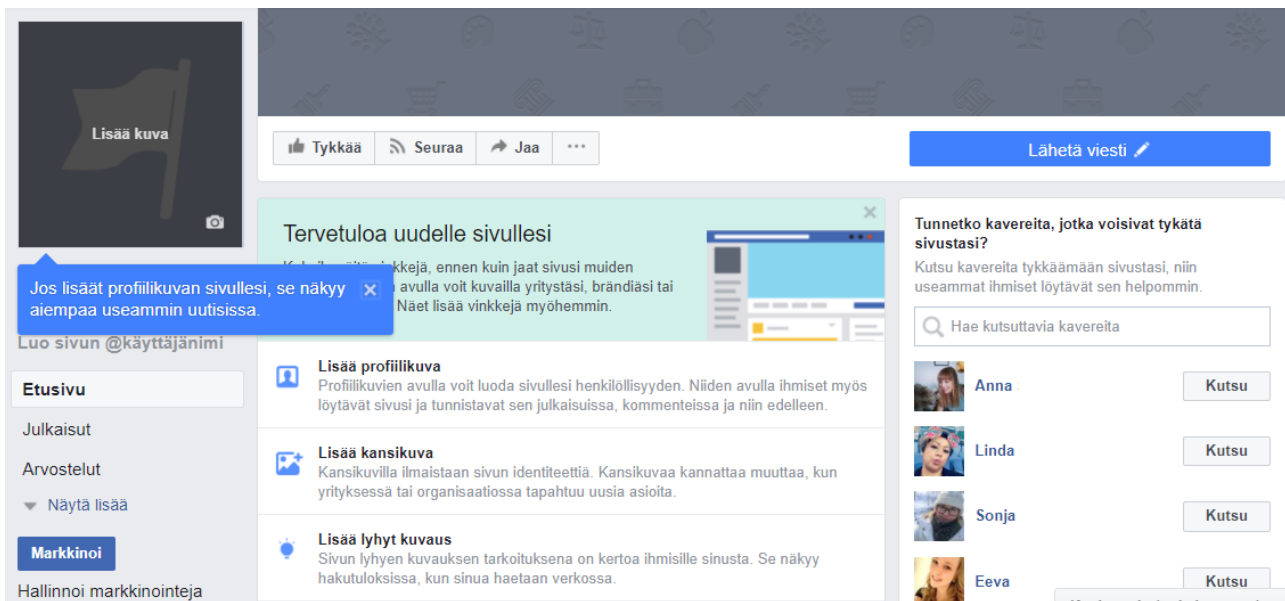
Lisää kuva

Jos lisäät profiilikuvan sivullesi, se näkyy aiempaa useammin uutisissa.

Luo sivun @käyttäjänimi

Etusivu
Julkaisut
Arvostelut
Näytä lisää

Markkinoi
Hallinnoi markkinointeja

Tykkää
Seuraa
Jaa
···

Lähetä viesti

Tervetuloa uudelle sivullesi
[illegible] vinkkejä, ennen kuin jaat sivusi muiden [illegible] avulla voit kuvailla yritystäsi, brändiäsi tai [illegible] Näet lisää vinkkejä myöhemmin.

Lisää profiilikuva
Profiilikuvien avulla voit luoda sivullesi henkilöllisyyden. Niiden avulla ihmiset myös löytävät sivusi ja tunnistavat sen julkaisuissa, kommenteissa ja niin edelleen.

Lisää kansikuva
Kansikuvilla ilmaistaan sivun identiteettiä. Kansikuvaa kannattaa muuttaa, kun yrityksessä tai organisaatiossa tapahtuu uusia asioita.

Lisää lyhyt kuvaus
Sivun lyhyen kuvauksen tarkoituksena on kertoa ihmisille sinusta. Se näkyy hakutuloksissa, kun sinua haetaan verkossa.

Tunnetko kavereita, jotka voisivat tykätä sivustasi?
Kutsu kavereita tykkäämään sivustasi, niin useammat ihmiset löytävät sen helpommin.

Hae kutsuttavia kavereita

Anna Kutsu
Linda Kutsu
Sonja Kutsu
Eeva Kutsu